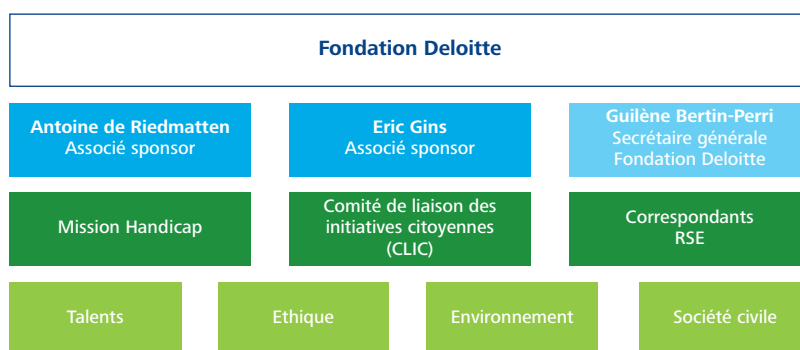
Fondation Deloitte

Antoine de Riedmatten
Associé sponsor

Eric Gins
Associé sponsor

Guilène Bertin-Perri
Secrétaire générale
Fondation Deloitte

Mission Handicap

Comité de liaison des initiatives citoyennes (CLIC)

Correspondants RSE

Talents

Ethique

Environnement

Société civile